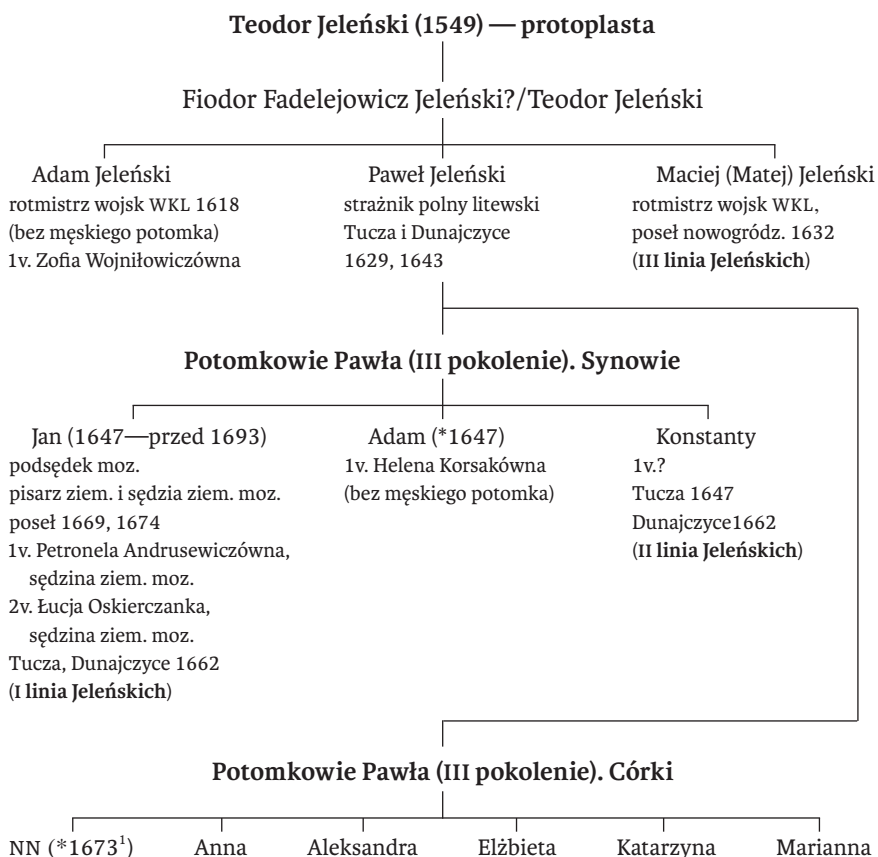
Teodor Jeleński (1549) — protoplasta

Fiodor Fadelejowicz Jeleński?/Teodor Jeleński

Adam Jeleński
rotmistrz wojsk WKL 1618
(bez męskiego potomka)
1v. Zofia Wojniłowiczówna

Paweł Jeleński
strażnik polny litewski
Tucza i Dunajczyce
1629, 1643

Maciej (Matej) Jeleński
rotmistrz wojsk WKL,
poseł nowogródz. 1632
(III linia Jeleńskich)

Potomkowie Pawła (III pokolenie). Synowie

Jan (1647—przed 1693)
podsędek moz.
pisarz ziem. i sędzia ziem. moz.
poseł 1669, 1674
1v. Petronela Andrusewiczówna,
sędzina ziem. moz.
2v. Łucja Oskierczanka,
sędzina ziem. moz.
Tucza, Dunajczyce 1662
(I linia Jeleńskich)

Adam (*1647)
1v. Helena Korsakówna
(bez męskiego potomka)

Konstanty
1v.?
Tucza 1647
Dunajczyce1662
(II linia Jeleńskich)

Potomkowie Pawła (III pokolenie). Córki

NN (*1673$^1$)

Anna

Aleksandra

Elżbieta

Katarzyna

Marianna